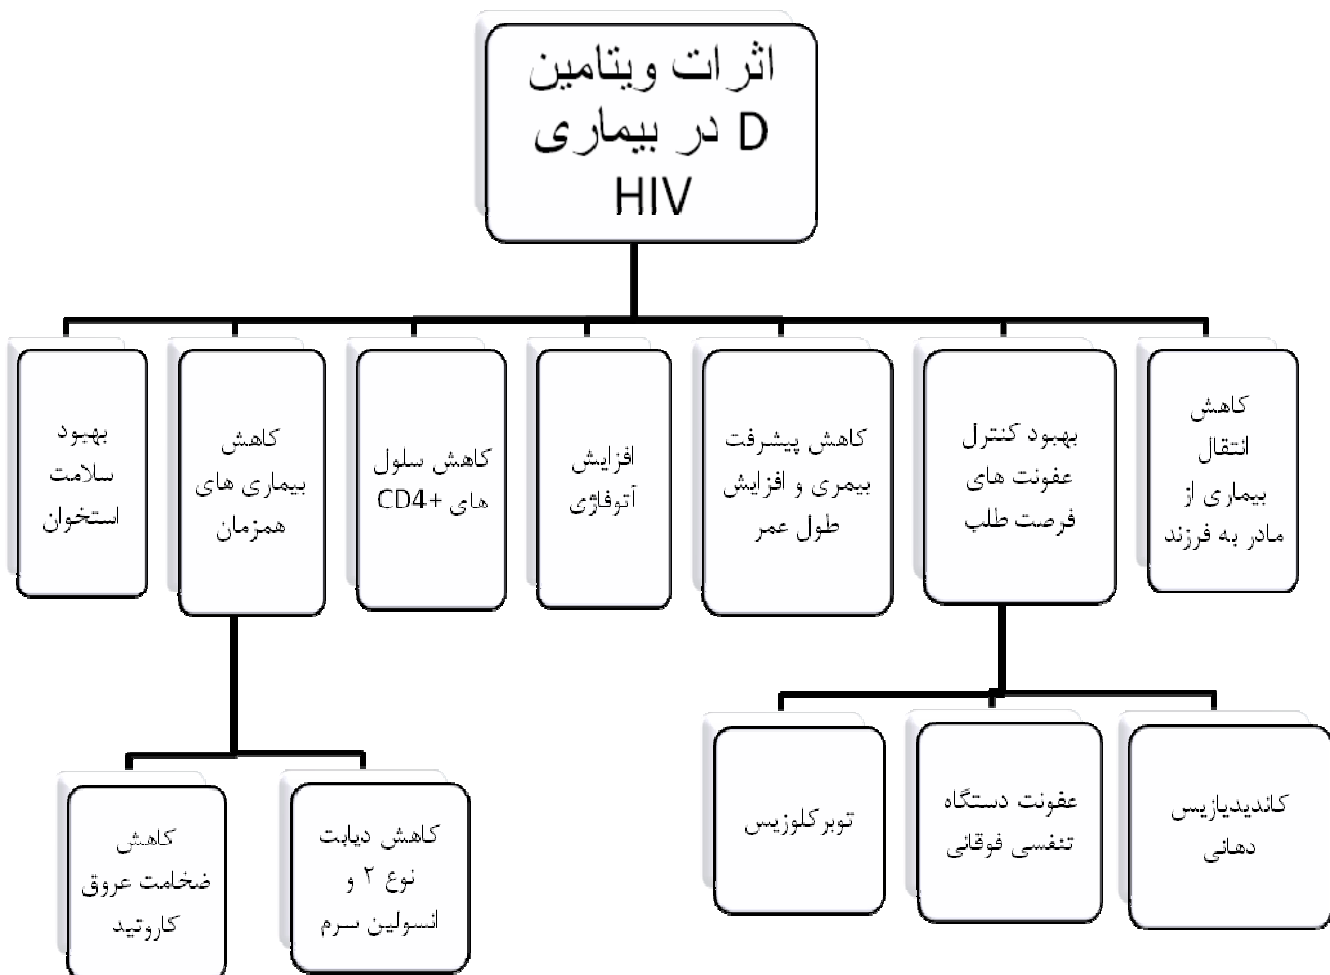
اثرات ویتامین D در بیماری HIV

کاهش انتقال بیماری از مادر به فرزند

بهبود کنترل عفونت های فرصت طلب

کاهش پیشرفت بیمری و افزایش طول عمر

افزایش آتوفاژی

کاهش سلول های CD4+

کاهش بیماری های همزمان

بهبود سلامت استخوان

کاندیدیازیس دهانی

عفونت دستگاه تنفسی فوقانی

توبرکلوزیس

کاهش دیابت نوع ۲ و انسولین سرم

کاهش ضخامت عروق کاروتید